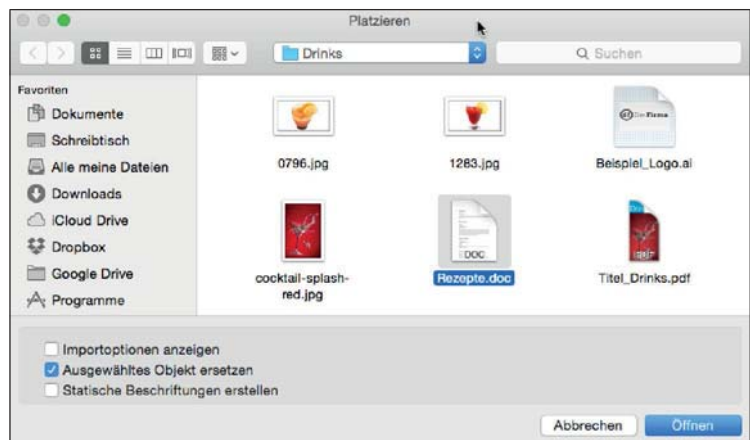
Platzieren

Drinks

Suchen

Favoriten
Dokumente
Schreibtisch
Alle meine Dateien
Downloads
iCloud Drive
Dropbox
Google Drive
Programme

0796.jpg
1283.jpg
Beispiel_Logo.ai
Die Firma
cocktail-splash-red.jpg
DOC
Rezepte.doc
Titel_Drinks.pdf

Importoptionen anzeigen
Ausgewähltes Objekt ersetzen
Statische Beschriftungen erstellen

Abbrechen
Öffnen